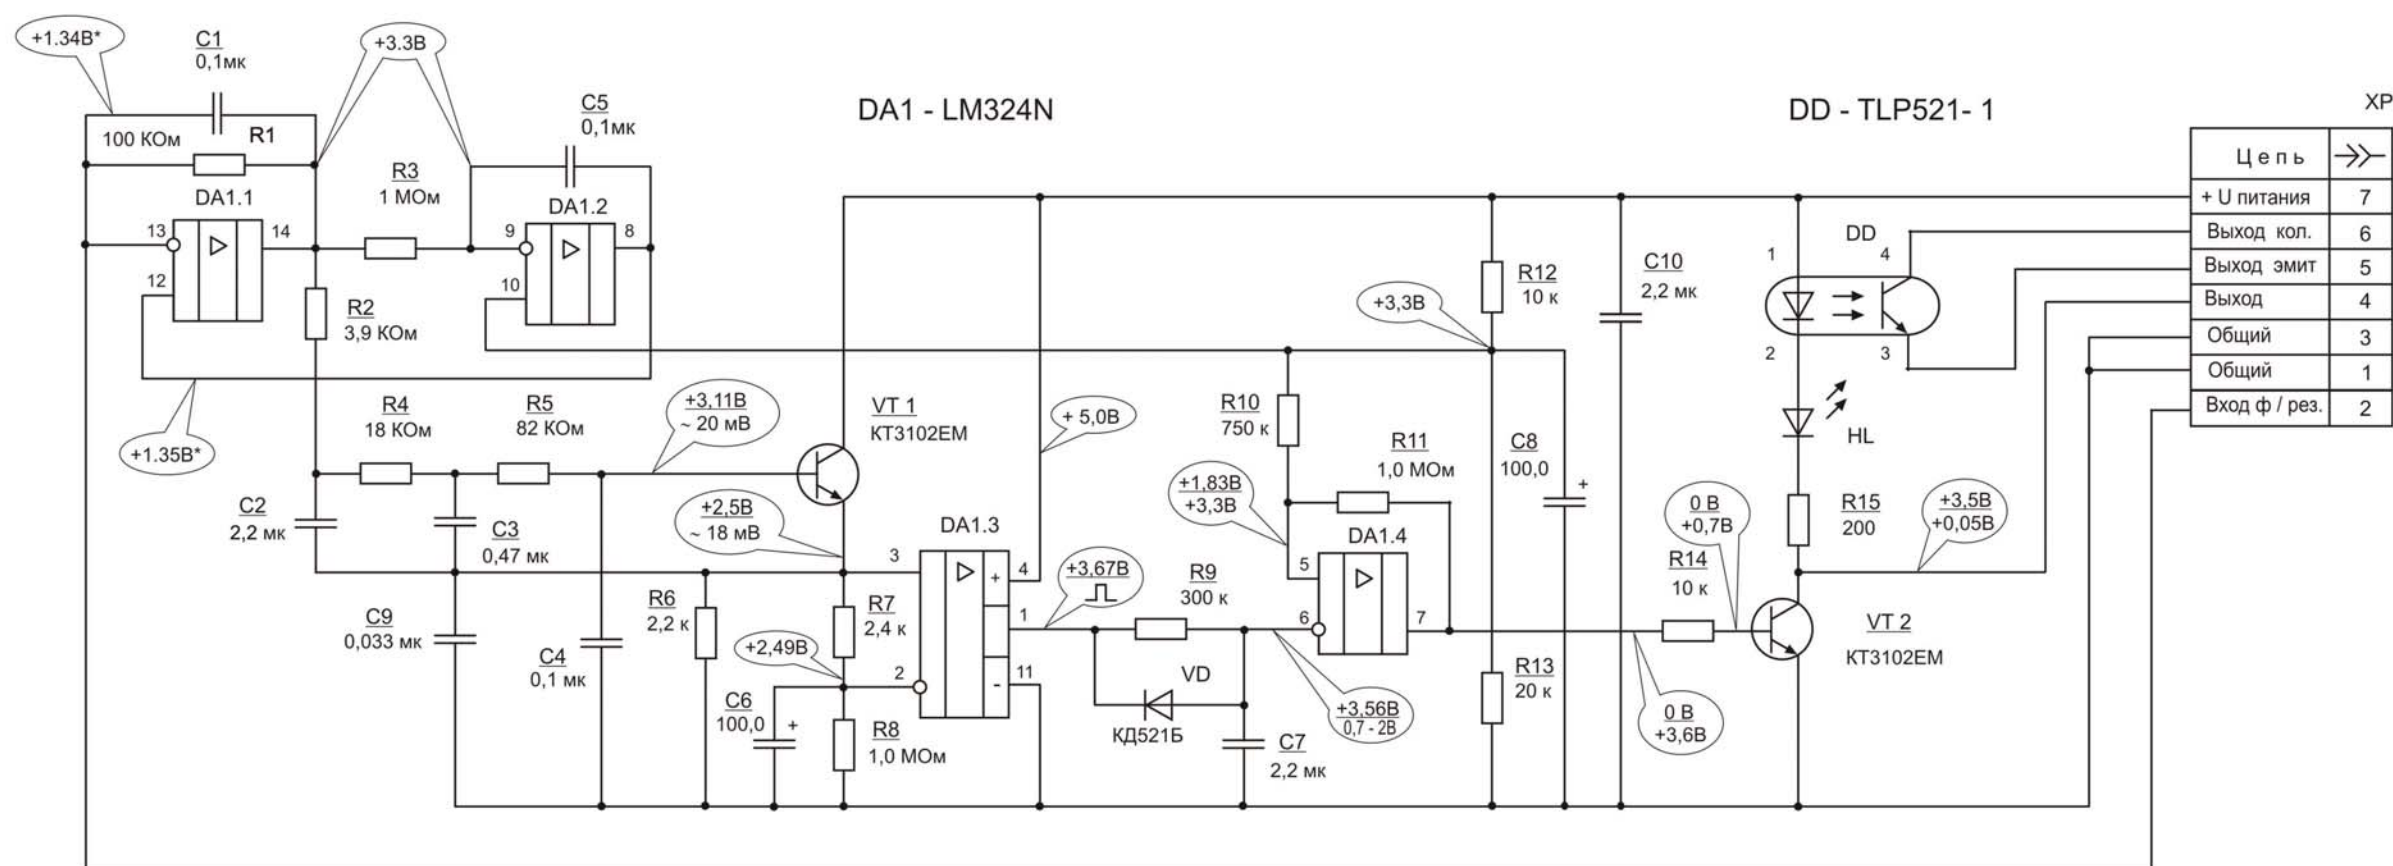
+1.34В*

C1
0,1мк

+3.3В

C5
0,1мк

DA1 - LM324N

DD - TLP521- 1

XP

100 КОм
R1

R3
1 МОм

DA1.1
13
14
12

DA1.2
9
8
10

R2
3,9 КОм

+1.35В*

R4
18 КОм

R5
82 КОм

+3,11В
~ 20 мВ

VT 1
КТ3102ЕМ

+ 5,0В

C2
2,2 мк

C3
0,47 мк

+2,5В
~ 18 мВ

DA1.3
3
+
4
1
-
2
11

C9
0,033 мк

C4
0,1 мк

R6
2,2 к

R7
2,4 к

+2,49В

C6
100,0
+

R8
1,0 МОм

+3,67В

R9
300 к

VD
КД521Б

C7
2,2 мк

+3,56В
0,7 - 2В

R10
750 к

+1,83В
+3,3В

R11
1,0 МОм

DA1.4
5
6
7

+3,3В

R12
10 к

C8
100,0
+

R13
20 к

C10
2,2 мк

DD
1
4
2
3

HL

R15
200

0 В
+0,7В

R14
10 к

+3,5В
+0,05В

VT 2
КТ3102ЕМ

0 В
+3,6В

| Ц е п ь | →≻ |
|---|---|
| + U питания | 7 |
| Выход кол. | 6 |
| Выход эмит | 5 |
| Выход | 4 |
| Общий | 3 |
| Общий | 1 |
| Вход ф / рез. | 2 |